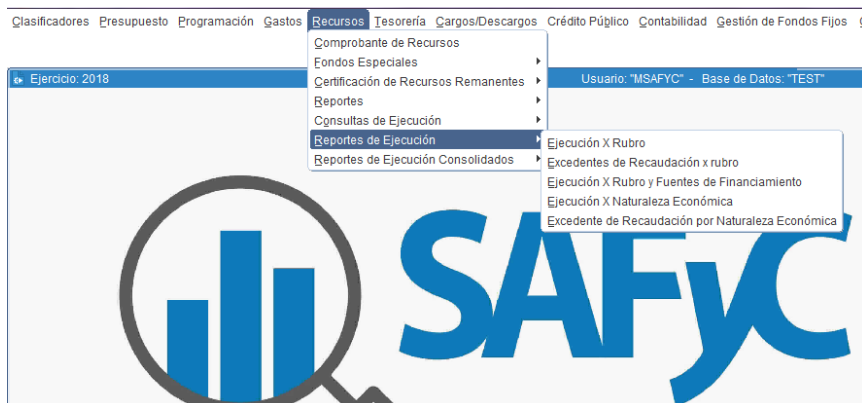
Clasificadores Presupuesto Programación Gastos Recursos Tesorería Cargos/Descargos Crédito Público Contabilidad Gestión de Fondos Fijos

Ejercicio: 2018

Usuario: "MSAFYC" - Base de Datos: "TEST"

Comprobante de Recursos
Fondos Especiales
Certificación de Recursos Remanentes
Reportes
Consultas de Ejecución
Reportes de Ejecución
Reportes de Ejecución Consolidados

Ejecución X Rubro
Excedentes de Recaudación x rubro
Ejecución X Rubro y Fuentes de Financiamiento
Ejecución X Naturaleza Económica
Excedente de Recaudación por Naturaleza Económica

SAFyC